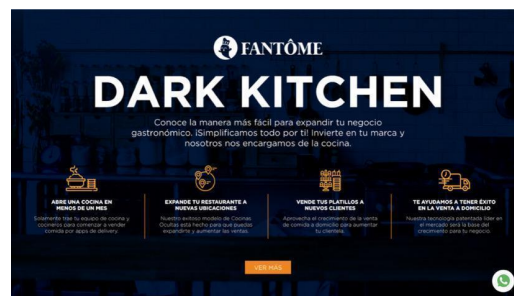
FANTÔME

DARK KITCHEN

Conoce la manera más fácil para expandir tu negocio gastronómico. ¡Simplificamos todo por ti! Invierte en tu marca y nosotros nos encargamos de la cocina.

ABRE UNA COCINA EN MENOS DE UN MES

Solamente trae tu equipo de cocina y cocineros para comenzar a vender comida por apps de delivery.

EXPANDE TU RESTAURANTE A NUEVAS UBICACIONES

Nuestro exitoso modelo de Cocinas Ocultas está hecho para que puedas expandirte y aumentar las ventas.

VENDE TUS PLATILLOS A NUEVOS CLIENTES

Aprovecha el crecimiento de la venta de comida a domicilio para aumentar tu clientela.

TE AYUDAMOS A TENER ÉXITO EN LA VENTA A DOMICILIO

Nuestra tecnología patentada líder en el mercado será la base del crecimiento para tu negocio.

VER MÁS